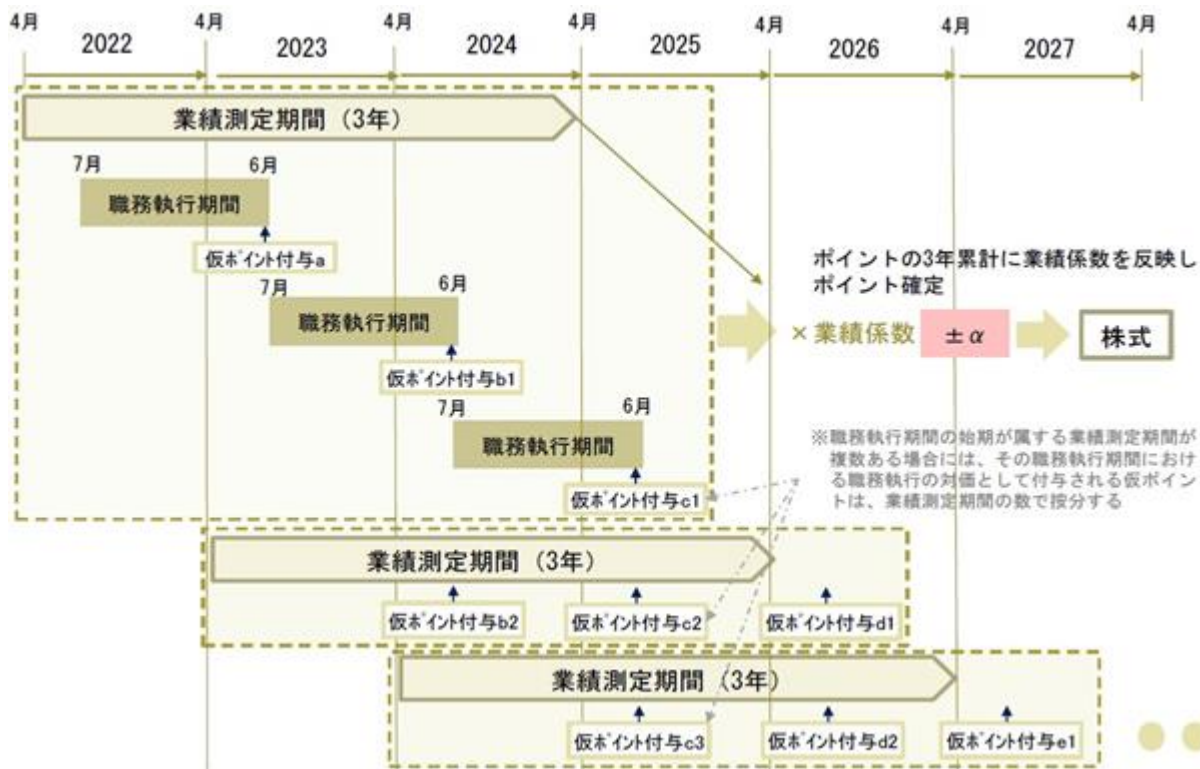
4月 2022 4月 2023 4月 2024 4月 2025 4月 2026 4月 2027 4月

業績測定期間（3年）

7月 6月
職務執行期間
仮ポイント付与a

7月 6月
職務執行期間
仮ポイント付与b1

7月 6月
職務執行期間
仮ポイント付与c1

ポイントの3年累計に業績係数を反映しポイント確定

×業績係数 ±α 株式

※職務執行期間の始期が属する業績測定期間が複数ある場合には、その職務執行期間における職務執行の対価として付与される仮ポイントは、業績測定期間の数で按分する

業績測定期間（3年）
仮ポイント付与b2 仮ポイント付与c2 仮ポイント付与d1

業績測定期間（3年）
仮ポイント付与c3 仮ポイント付与d2 仮ポイント付与e1